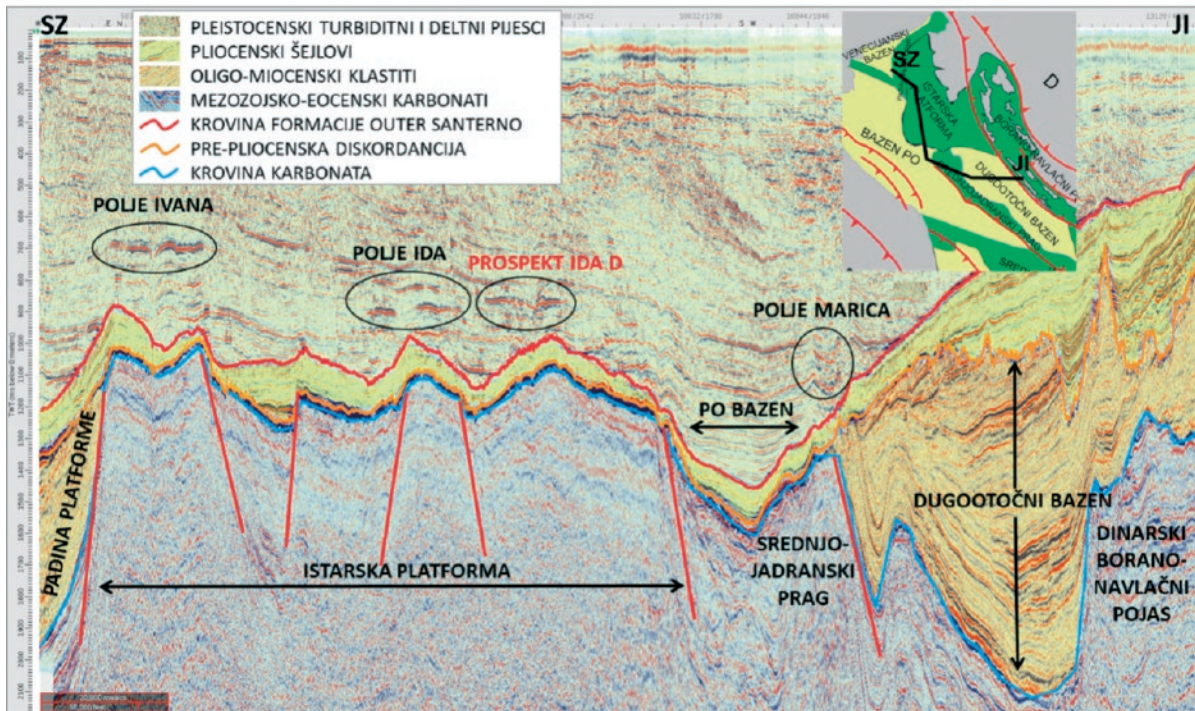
SZ

JI

PLEISTOCENSKI TURBIDITNI I DELTNI PIJESCI
PLIOCENSKI ŠEJLOVI
OLIGO-MIOCENSKI KLASTITI
MEZOZOJSKO-EOCENSKI KARBONATI
KROVINA FORMACIJE OUTER SANTERNO
PRE-PLIOCENSKA DISKORDANCIJA
KROVINA KARBONATA

VENECIJANSKI BAZEN
SZ
ISTARSKA PLATFORMA
BORANO NAVLAČNI
D
BAZEN PO
JI
DUGOOTOČNI BAZEN
SRED

POLJE IVANA

POLJE IDA

PROSPEKT IDA D

POLJE MARICA

PO BAZEN

PADINA PLATFORME

ISTARSKA PLATFORMA

SREDNJO-JADRANSKI PRAG

DUGOOTOČNI BAZEN

DINARSKI BORANO-NAVLAČNI POJAS